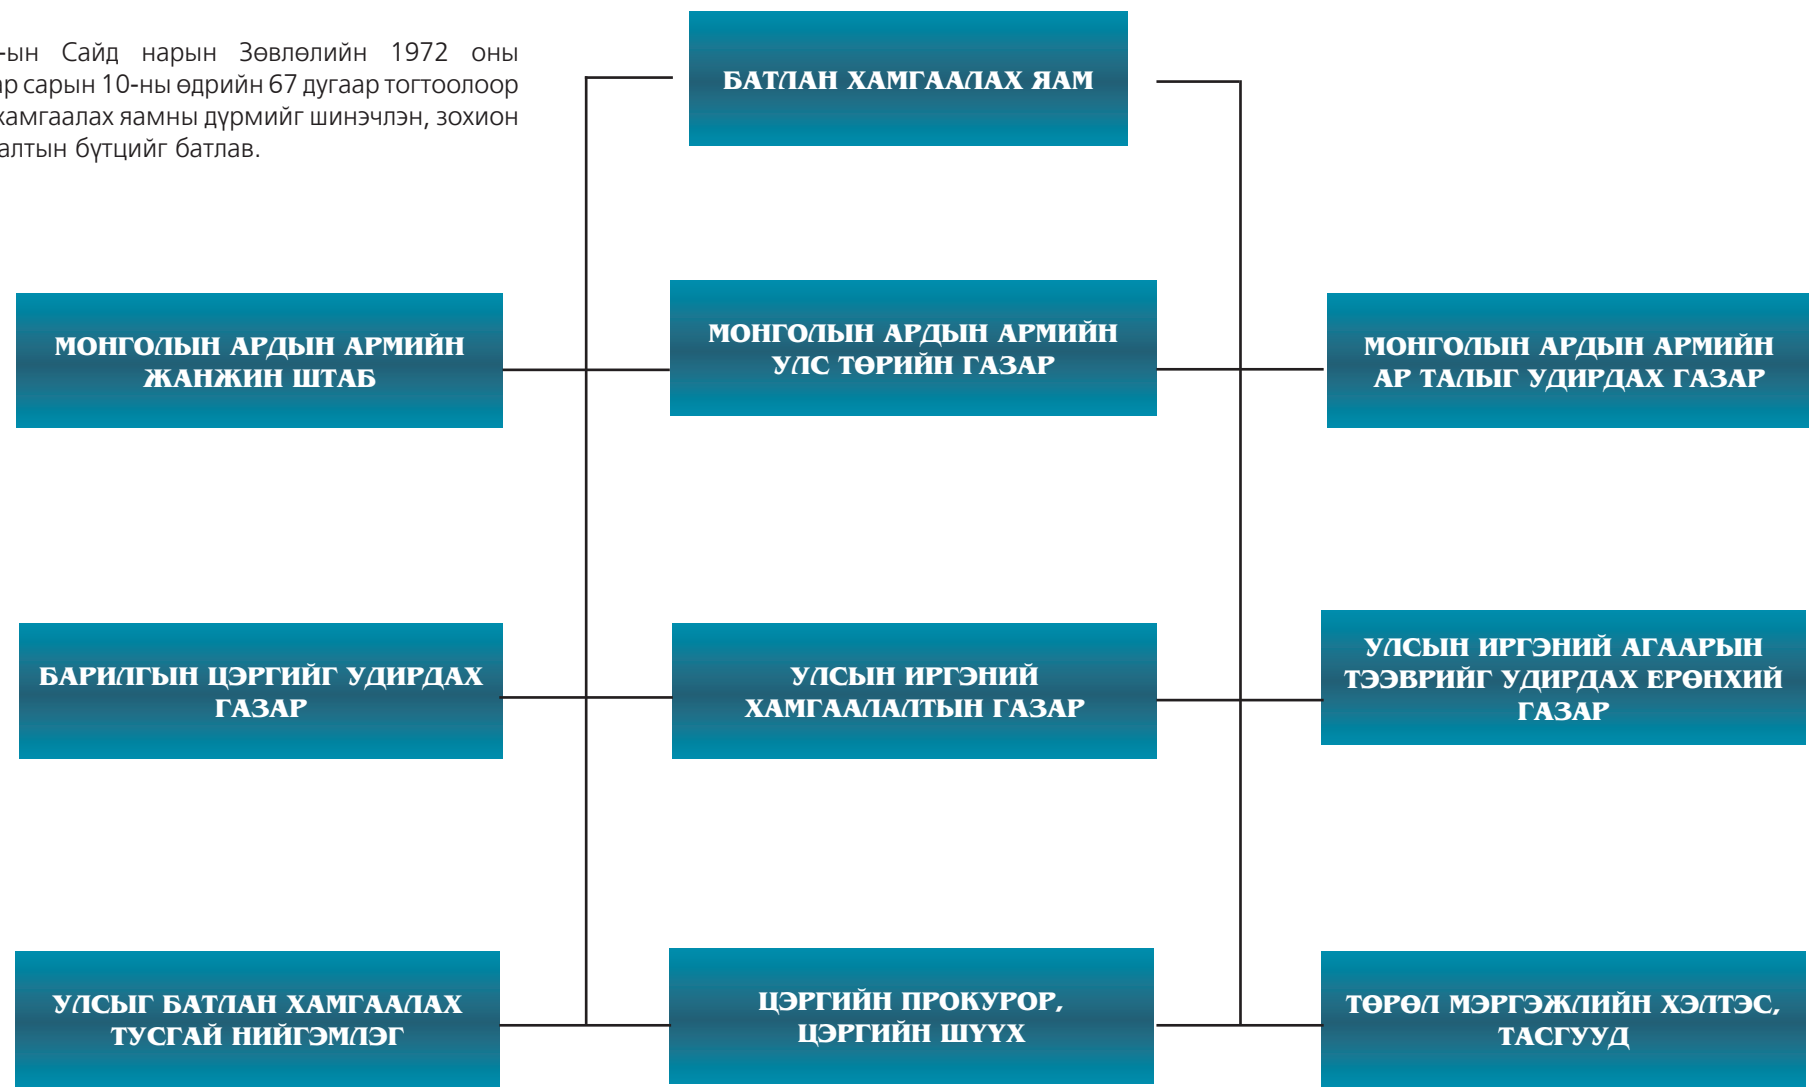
-ын Сайд нарын Зөвлөлийн 1972 оны ар сарын 10-ны өдрийн 67 дугаар тогтоолоор хамгаалах яамны дүрмийг шинэчлэн, зохион алтын бүтцийг батлав.

БАТЛАН ХАМГААЛАХ ЯАМ

МОНГОЛЫН АРДЫН АРМИЙН ЖАНЖИН ШТАБ

МОНГОЛЫН АРДЫН АРМИЙН УЛС ТӨРИЙН ГАЗАР

МОНГОЛЫН АРДЫН АРМИЙН АР ТАЛЫГ УДИРДАХ ГАЗАР

БАРИЛГЫН ЦЭРГИЙГ УДИРДАХ ГАЗАР

УЛСЫН ИРГЭНИЙ ХАМГААЛАЛТЫН ГАЗАР

УЛСЫН ИРГЭНИЙ АГААРЫН ТЭЭВРИЙГ УДИРДАХ ЕРӨНХИЙ ГАЗАР

УЛСЫГ БАТЛАН ХАМГААЛАХ ТУСГАЙ НИЙГЭМЛЭГ

ЦЭРГИЙН ПРОКУРОР, ЦЭРГИЙН ШҮҮХ

ТӨРӨЛ МЭРГЭЖЛИЙН ХЭЛТЭС, ТАСГУУД